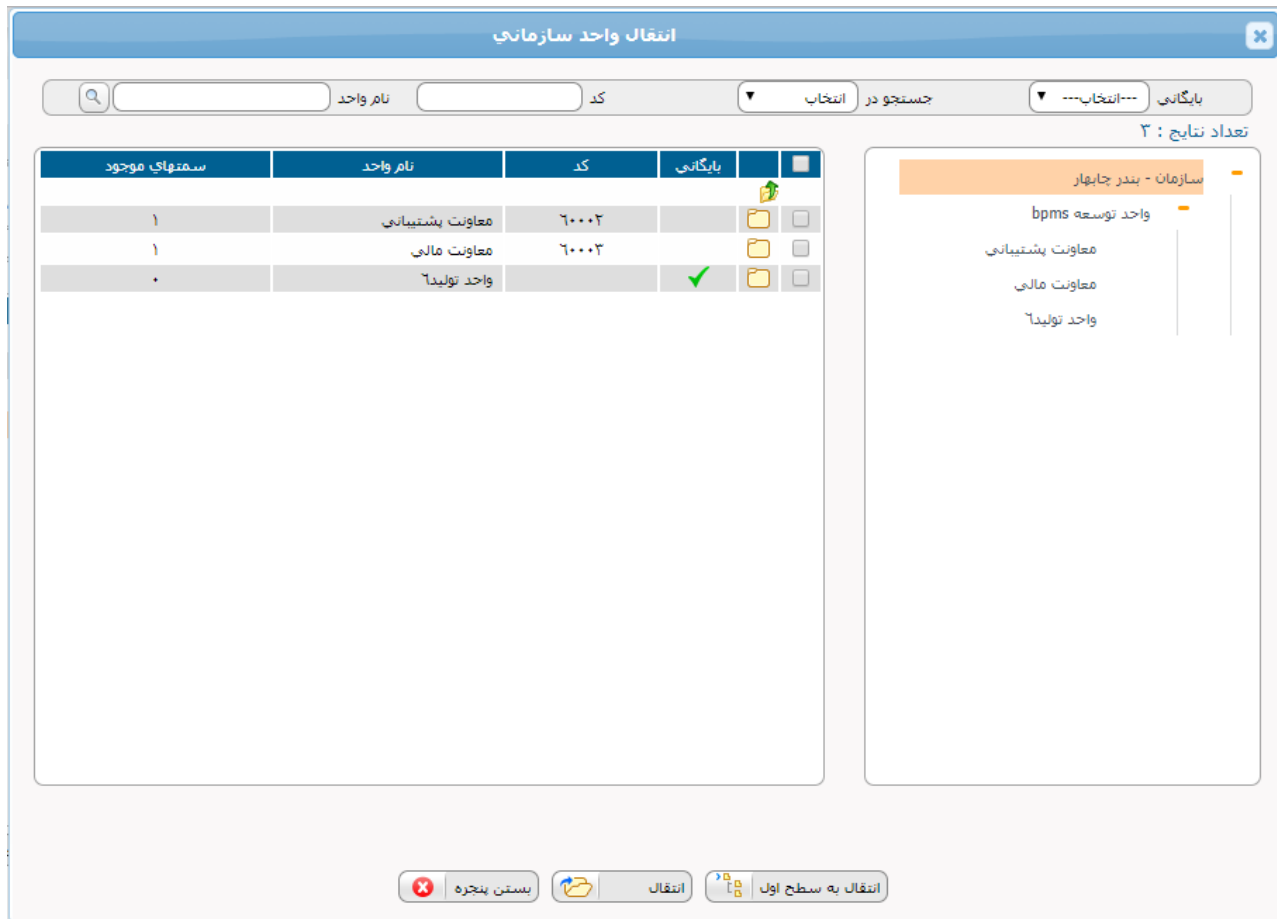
انتقال واحد سازماني

بايگاني ---انتخاب--- جستجو در انتخاب کد نام واحد

تعداد نتايج : ۳

سازمان - بندر چابهار
واحد توسعه bpms
معاونت پشتيباني
معاونت مالي
واحد توليد٦

| | | بايگاني | کد | نام واحد | سمتهاي موجود |
|---|---|---|---|---|---|
| | | | ٦۰۰۰۲ | معاونت پشتيباني | ۱ |
| | | | ٦۰۰۰۳ | معاونت مالي | ۱ |
| | | | | واحد توليد٦ | ۰ |

انتقال به سطح اول
انتقال
بستن پنجره